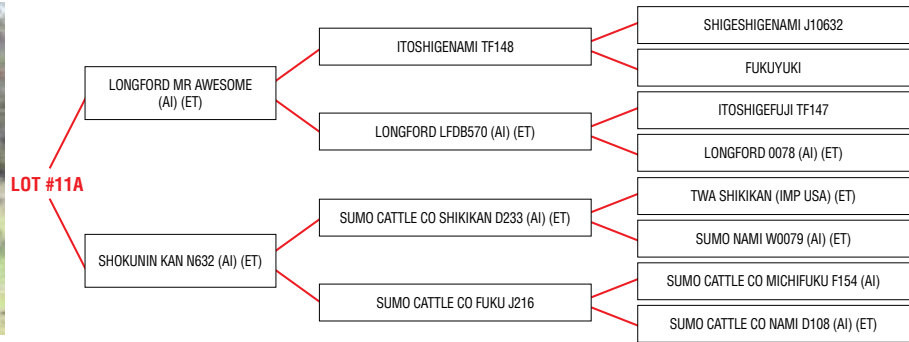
LOT #11A

LONGFORD MR AWESOME (AI) (ET)

SHOKUNIN KAN N632 (AI) (ET)

ITOSHIGENAMI TF148

LONGFORD LFDB570 (AI) (ET)

SUMO CATTLE CO SHIKIKAN D233 (AI) (ET)

SUMO CATTLE CO FUKU J216

SHIGESHIGENAMI J10632

FUKUYUKI

ITOSHIGEFUJI TF147

LONGFORD 0078 (AI) (ET)

TWA SHIKIKAN (IMP USA) (ET)

SUMO NAMI W0079 (AI) (ET)

SUMO CATTLE CO MICHIFUKU F154 (AI)

SUMO CATTLE CO NAMI D108 (AI) (ET)